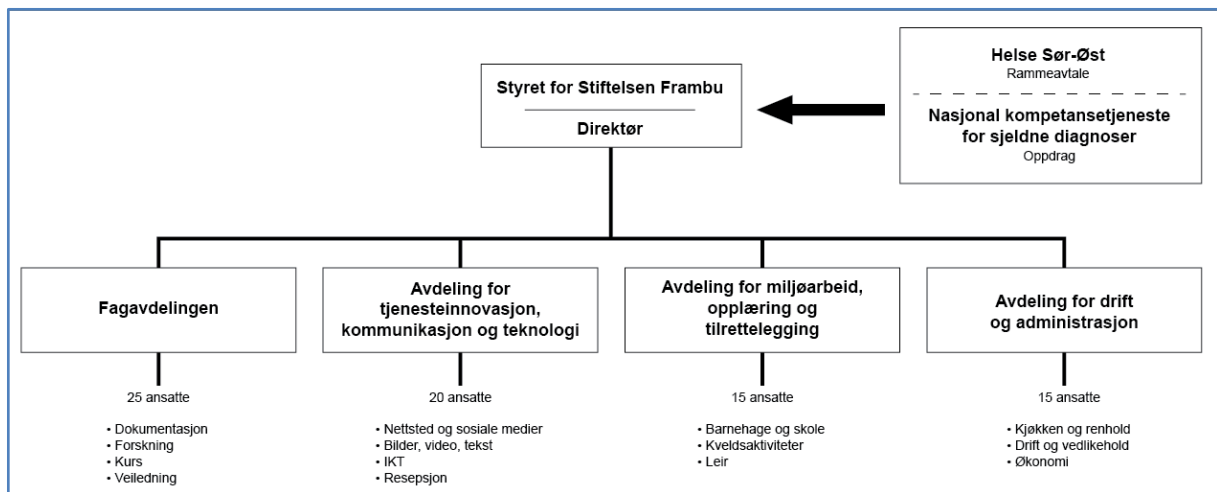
Styret for Stiftelsen Frambu

Direktør

Helse Sør-Øst
Rammeavtale

Nasjonal kompetansetjeneste for sjeldne diagnoser
Oppdrag

Fagavdelingen

25 ansatte

• Dokumentasjon
• Forskning
• Kurs
• Veiledning

Avdeling for tjenesteinnovasjon, kommunikasjon og teknologi

20 ansatte

• Nettsted og sosiale medier
• Bilder, video, tekst
• IKT
• Resepsjon

Avdeling for miljøarbeid, opplæring og tilrettelegging

15 ansatte

• Barnehage og skole
• Kveldsaktiviteter
• Leir

Avdeling for drift og administrasjon

15 ansatte

• Kjøkken og renhold
• Drift og vedlikehold
• Økonomi